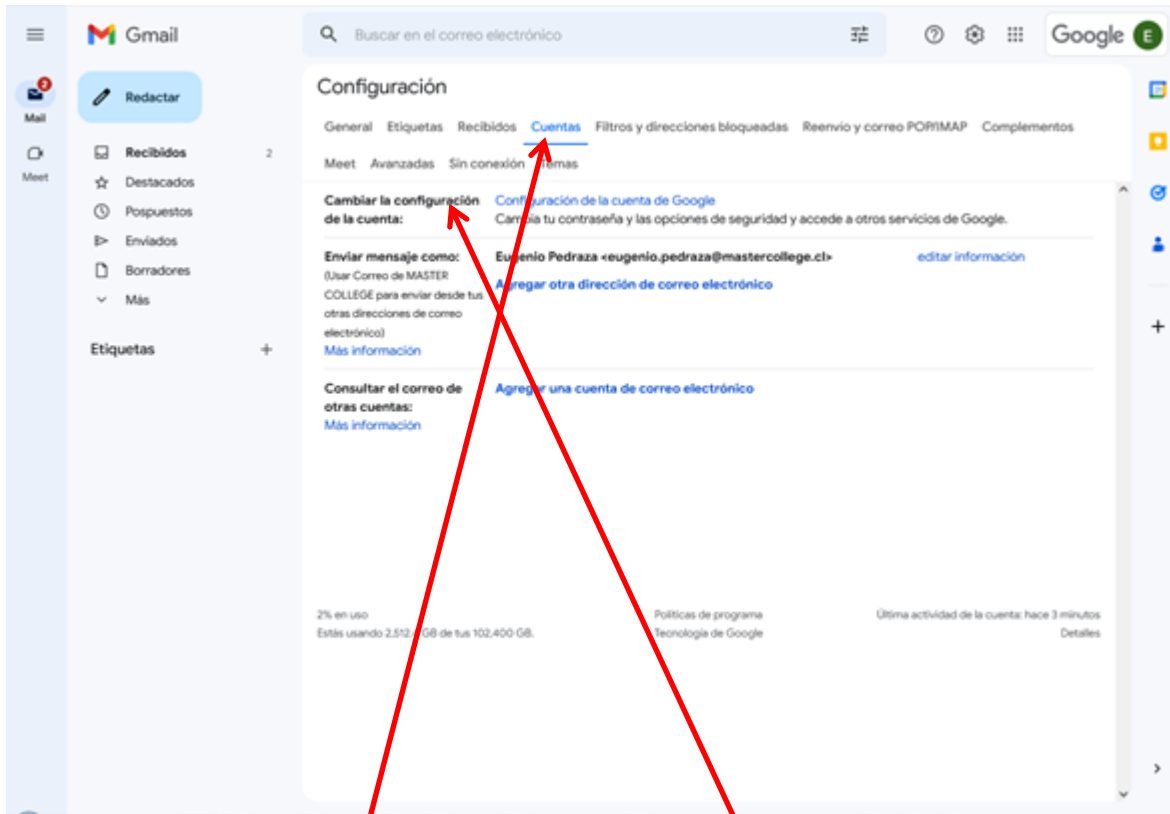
Gmail

Buscar en el correo electrónico

Google E

2
Mail

Meet

Redactar

Recibidos 2
Destacados
Pospuestos
Enviados
Borradores
Más

Etiquetas +

Configuración

General Etiquetas Recibidos Cuentas Filtros y direcciones bloqueadas Reenvío y correo POP/IMAP Complementos

Meet Avanzadas Sin conexión Temas

Cambiar la configuración de la cuenta:

Configuración de la cuenta de Google
Cambia tu contraseña y las opciones de seguridad y accede a otros servicios de Google.

Enviar mensaje como:
(Usar Correo de MASTER COLLEGE para enviar desde tus otras direcciones de correo electrónico)
Más información

Eugenio Pedraza <eugenio.pedraza@mastercollege.cl> editar información

Agregar otra dirección de correo electrónico

Consultar el correo de otras cuentas:
Más información

Agregar una cuenta de correo electrónico

2% en uso
Estás usando 2,512.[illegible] GB de tus 102,400 GB.

Políticas de programa
Tecnología de Google

Última actividad de la cuenta: hace 3 minutos
Detalles